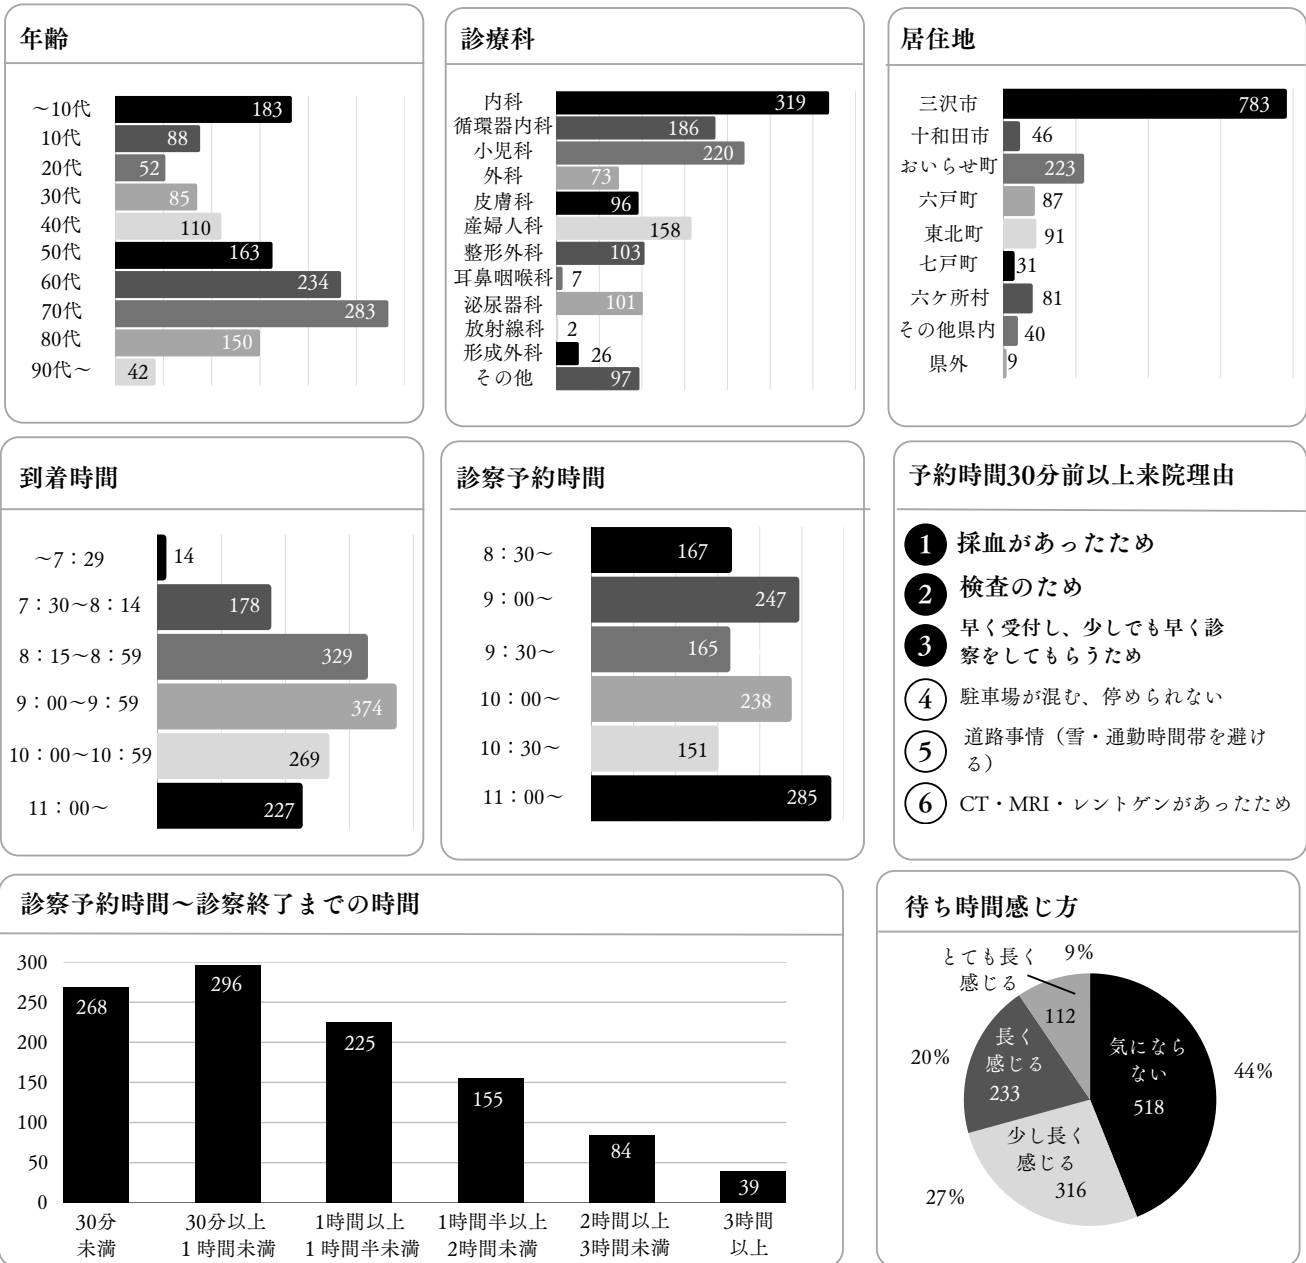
年齢

| | |
|---|---|
| ～10代 | 183 |
| 10代 | 88 |
| 20代 | 52 |
| 30代 | 85 |
| 40代 | 110 |
| 50代 | 163 |
| 60代 | 234 |
| 70代 | 283 |
| 80代 | 150 |
| 90代～ | 42 |

診療科

| | |
|---|---|
| 内科 | 319 |
| 循環器内科 | 186 |
| 小児科 | 220 |
| 外科 | 73 |
| 皮膚科 | 96 |
| 産婦人科 | 158 |
| 整形外科 | 103 |
| 耳鼻咽喉科 | 7 |
| 泌尿器科 | 101 |
| 放射線科 | 2 |
| 形成外科 | 26 |
| その他 | 97 |

居住地

| | |
|---|---|
| 三沢市 | 783 |
| 十和田市 | 46 |
| おいらせ町 | 223 |
| 六戸町 | 87 |
| 東北町 | 91 |
| 七戸町 | 31 |
| 六ヶ所村 | 81 |
| その他県内 | 40 |
| 県外 | 9 |

到着時間

| | |
|---|---|
| ～7：29 | 14 |
| 7：30～8：14 | 178 |
| 8：15～8：59 | 329 |
| 9：00～9：59 | 374 |
| 10：00～10：59 | 269 |
| 11：00～ | 227 |

診察予約時間

| | |
|---|---|
| 8：30～ | 167 |
| 9：00～ | 247 |
| 9：30～ | 165 |
| 10：00～ | 238 |
| 10：30～ | 151 |
| 11：00～ | 285 |

予約時間30分前以上来院理由

1 採血があったため
2 検査のため
3 早く受付し、少しでも早く診察をしてもらうため
4 駐車場が混む、停められない
5 道路事情（雪・通勤時間帯を避ける）
6 CT・MRI・レントゲンがあったため

診察予約時間～診察終了までの時間

300
250
200
150
100
50
0

| | |
|---|---|
| 30分未満 | 268 |
| 30分以上1時間未満 | 296 |
| 1時間以上1時間半未満 | 225 |
| 1時間半以上2時間未満 | 155 |
| 2時間以上3時間未満 | 84 |
| 3時間以上 | 39 |

待ち時間感じ方

とても長く感じる 112 9%
長く感じる 233 20%
少し長く感じる 316 27%
気にならない 518 44%